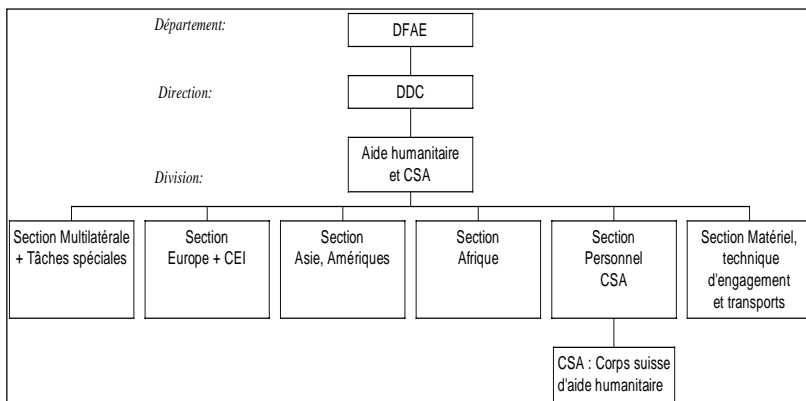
Département:

DFAE

Direction:

DDC

Division:

Aide humanitaire et CSA

Section Multilatérale + Tâches spéciales

Section Europe + CEI

Section Asie, Amériques

Section Afrique

Section Personnel CSA

Section Matériel, technique d'engagement et transports

CSA : Corps suisse d'aide humanitaire